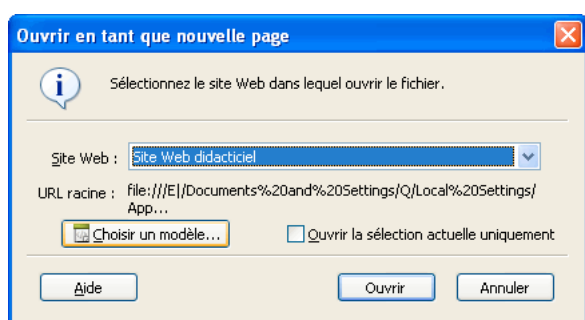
Ouvrir en tant que nouvelle page

Sélectionnez le site Web dans lequel ouvrir le fichier.

Site Web : Site Web didacticiel

URL racine : file:///E|/Documents%20and%20Settings/Q/Local%20Settings/App...

Choisir un modèle...

Ouvrir la sélection actuelle uniquement

Aide

Ouvrir

Annuler